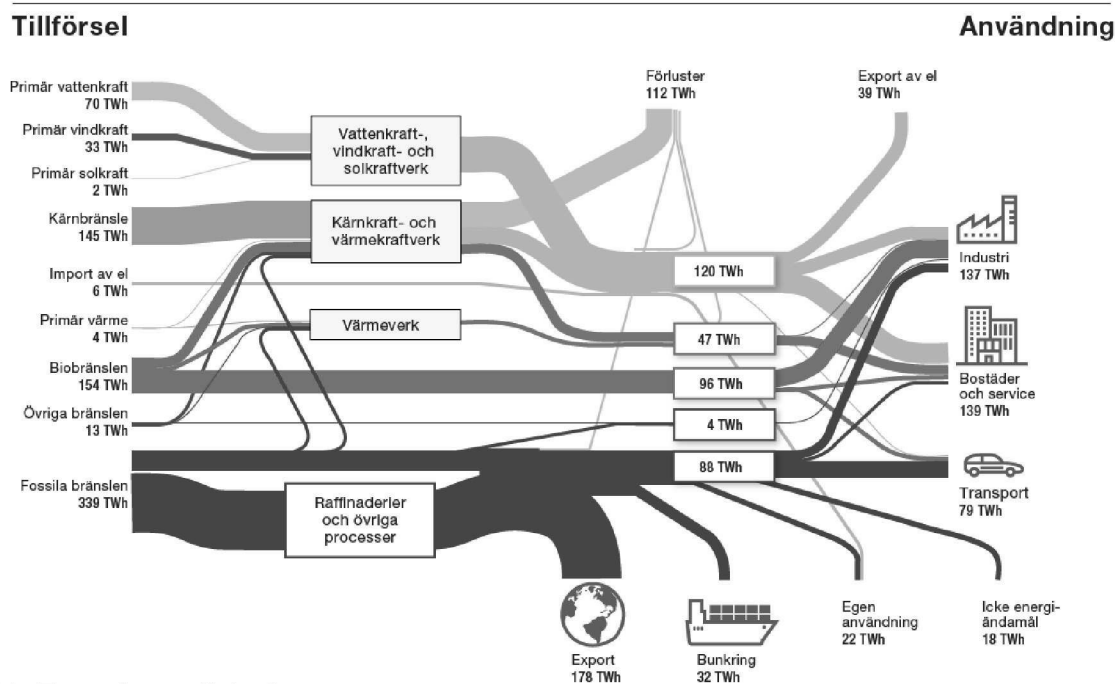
Tillförsel

Användning

Primär vattenkraft
70 TWh

Primär vindkraft
33 TWh

Primär solkraft
2 TWh

Kärnbränsle
145 TWh

Import av el
6 TWh

Primär värme
4 TWh

Biobränslen
154 TWh

Övriga bränslen
13 TWh

Fossila bränslen
339 TWh

Vattenkraft-, vindkraft- och solkraftverk

Kärnkraft- och värmekraftverk

Värmeverk

Raffinaderier och övriga processer

Förluster
112 TWh

Export av el
39 TWh

120 TWh

47 TWh

96 TWh

4 TWh

88 TWh

Industri
137 TWh

Bostäder och service
139 TWh

Transport
79 TWh

Export
178 TWh

Bunkring
32 TWh

Egen användning
22 TWh

Icke energiändamål
18 TWh